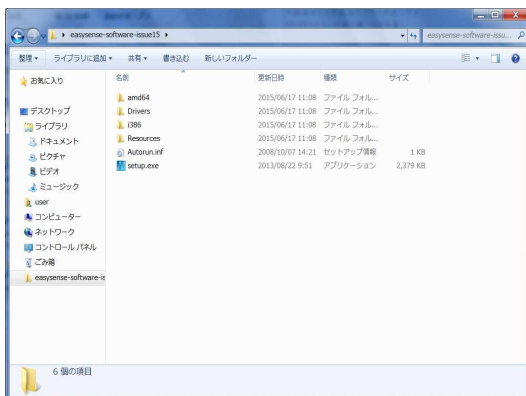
easysense-software-issue15 ▸

easysense-software-issu...

整理 ▾ ライブラリに追加 ▾ 共有 ▾ 書き込む 新しいフォルダー

お気に入り

デスクトップ
ライブラリ
ドキュメント
ピクチャ
ビデオ
ミュージック
user
コンピューター
ネットワーク
コントロール パネル
ごみ箱
easysense-software-is

| 名前 | 更新日時 | 種類 | サイズ |
|---|---|---|---|
| amd64 | 2015/06/17 11:08 | ファイル フォル... | |
| Drivers | 2015/06/17 11:08 | ファイル フォル... | |
| i386 | 2015/06/17 11:08 | ファイル フォル... | |
| Resources | 2015/06/17 11:08 | ファイル フォル... | |
| Autorun.inf | 2008/10/07 14:21 | セットアップ情報 | 1 KB |
| setup.exe | 2013/08/22 9:51 | アプリケーション | 2,379 KB |

6 個の項目